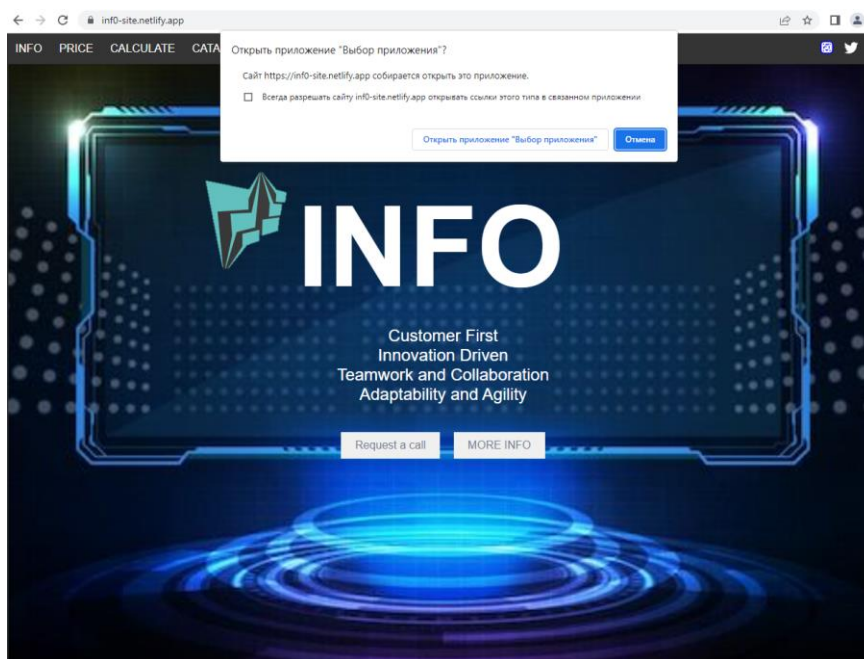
inf0-site.netlify.app

INFO PRICE CALCULATE CATA

Открыть приложение "Выбор приложения"?

Сайт https://inf0-site.netlify.app собирается открыть это приложение.

Всегда разрешать сайту inf0-site.netlify.app открывать ссылки этого типа в связанном приложении

Открыть приложение "Выбор приложения"

Отмена

INFO

Customer First
Innovation Driven
Teamwork and Collaboration
Adaptability and Agility

Request a call

MORE INFO